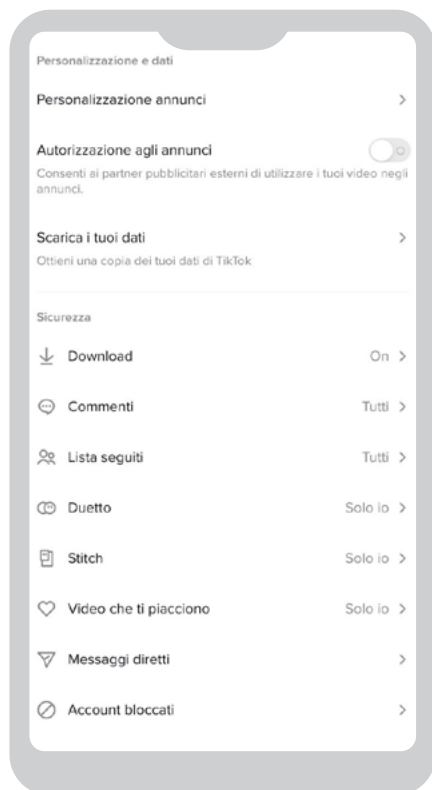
Personalizzazione e dati

Personalizzazione annunci >

Autorizzazione agli annunci
Consenti ai partner pubblicitari esterni di utilizzare i tuoi video negli annunci.

Scarica i tuoi dati >
Ottieni una copia dei tuoi dati di TikTok

Sicurezza

Download On >

Commenti Tutti >

Lista seguiti Tutti >

Duetto Solo io >

Stitch Solo io >

Video che ti piacciono Solo io >

Messaggi diretti >

Account bloccati >